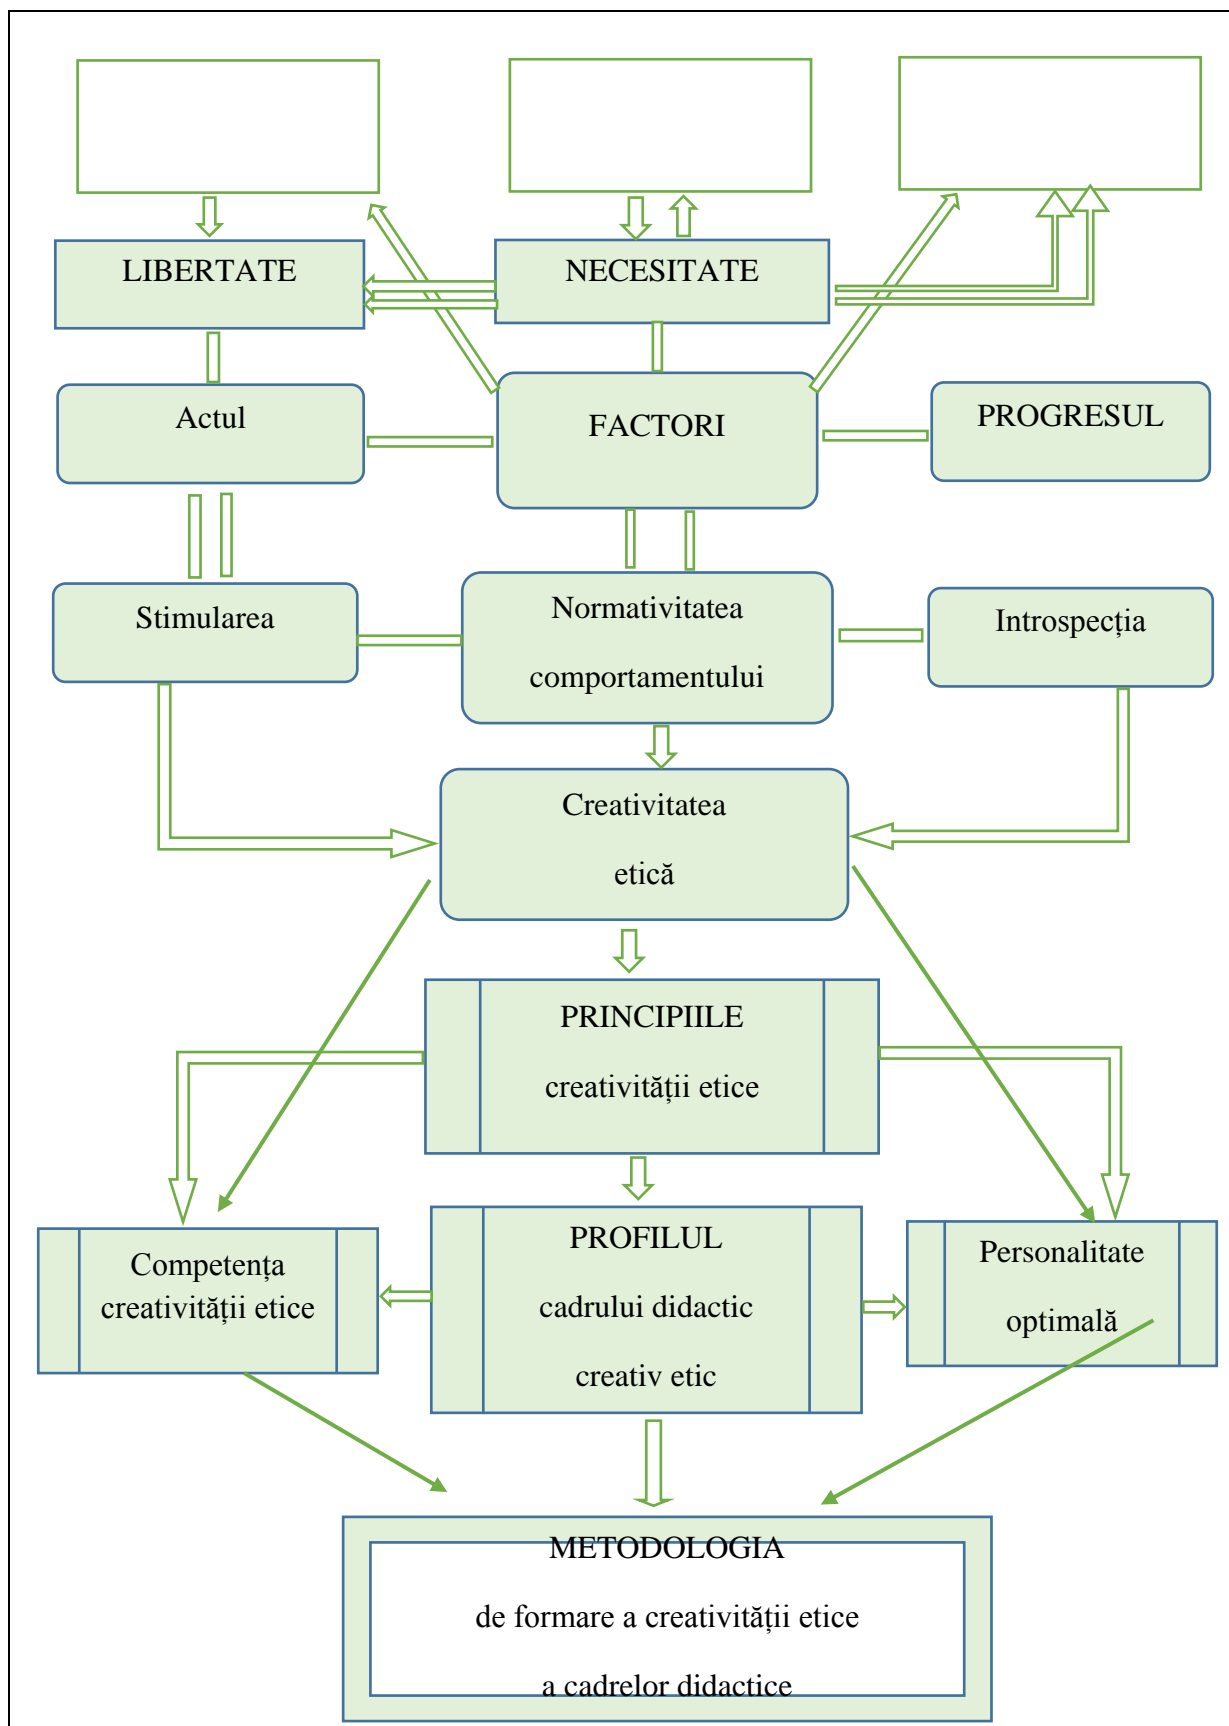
LIBERTATE

NECESITATE

Actul

FACTORI

PROGRESUL

Stimularea

Normativitatea comportamentului

Introspecția

Creativitatea etică

PRINCIPIILE creativității etice

Competența creativității etice

PROFILUL cadrului didactic creativ etic

Personalitate optimală

METODOLOGIA de formare a creativității etice a cadrelor didactice